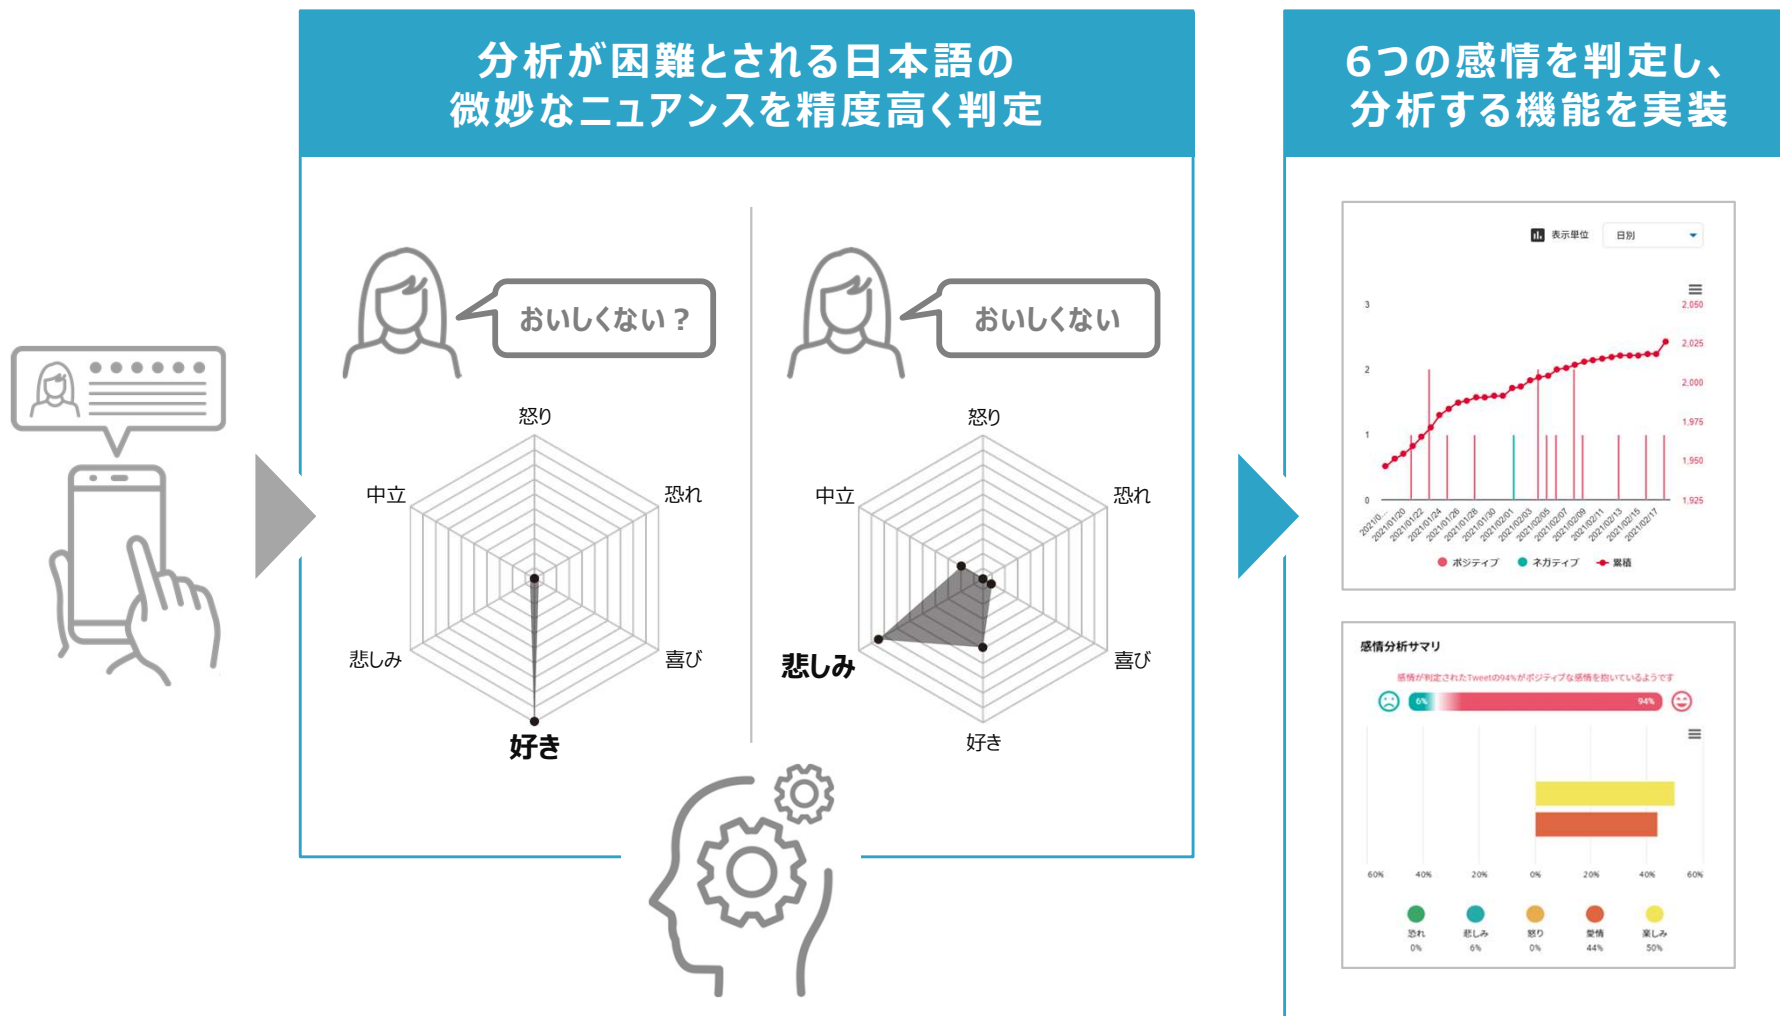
分析が困難とされる日本語の
微妙なニュアンスを精度高く判定

おいしくない？

怒り
中立
恐れ
悲しみ
喜び
好き

おいしくない

怒り
中立
恐れ
悲しみ
喜び
好き

6つの感情を判定し、
分析する機能を実装

表示単位 日別

3
2
1
0
2,050
2,025
2,000
1,975
1,950
1,925

ポジティブ ネガティブ 累積

感情分析サマリ
感情が判定されたTweetの94%がポジティブな感情を抱いているようです
6%
94%

60% 40% 20% 0% 20% 40% 60%

恐れ 0%
悲しみ 6%
怒り 0%
愛情 44%
楽しみ 50%